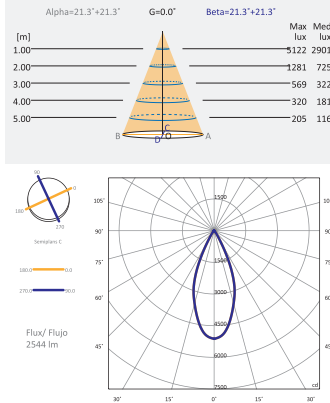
Alpha=21.3°+21.3°
G=0.0°
Beta=21.3°+21.3°

[m]
Max lux
Med lux

| [m] | Max lux | Med lux |
|---|---|---|
| 1.00 | 5122 | 2901 |
| 2.00 | 1281 | 725 |
| 3.00 | 569 | 322 |
| 4.00 | 320 | 181 |
| 5.00 | 205 | 116 |

B D C O A

90
0
180
270
Semiplans C

180.0 0.0
270.0 90.0

Flux/ Flujo
2544 lm

105°
90°
75°
60°
45°
30°
15°
0°
15°
30°
1500
3000
4500
6000
7500
cd